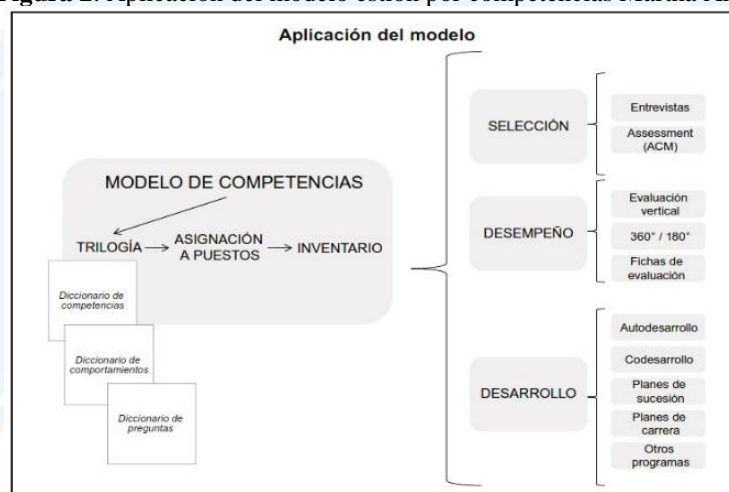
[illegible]gura 2. Aplicación del modelo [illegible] por competencias Martha Al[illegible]

Aplicación del modelo

MODELO DE COMPETENCIAS

TRILOGÍA → ASIGNACIÓN A PUESTOS → INVENTARIO

Diccionario de competencias

Diccionario de comportamientos

Diccionario de preguntas

SELECCIÓN

Entrevistas

Assessment (ACM)

DESEMPEÑO

Evaluación vertical

360° / 180°

Fichas de evaluación

DESARROLLO

Autodesarrollo

Codesarrollo

Planes de sucesión

Planes de carrera

Otros programas